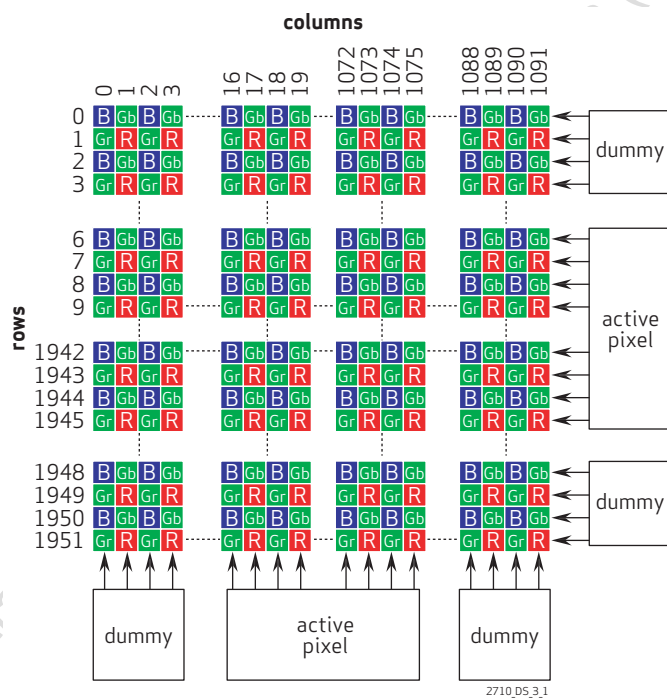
columns

0 1 2 3 16 17 18 19 1072 1073 1074 1075 1088 1089 1090 1091

rows

0 B Gb B Gb B Gb B Gb B Gb B Gb B Gb B Gb
1 Gr R Gr R Gr R Gr R Gr R Gr R Gr R Gr R
2 B Gb B Gb B Gb B Gb B Gb B Gb B Gb B Gb
3 Gr R Gr R Gr R Gr R Gr R Gr R Gr R Gr R

6 B Gb B Gb B Gb B Gb B Gb B Gb B Gb B Gb
7 Gr R Gr R Gr R Gr R Gr R Gr R Gr R Gr R
8 B Gb B Gb B Gb B Gb B Gb B Gb B Gb B Gb
9 Gr R Gr R Gr R Gr R Gr R Gr R Gr R Gr R

1942 B Gb B Gb B Gb B Gb B Gb B Gb B Gb B Gb
1943 Gr R Gr R Gr R Gr R Gr R Gr R Gr R Gr R
1944 B Gb B Gb B Gb B Gb B Gb B Gb B Gb B Gb
1945 Gr R Gr R Gr R Gr R Gr R Gr R Gr R Gr R

1948 B Gb B Gb B Gb B Gb B Gb B Gb B Gb B Gb
1949 Gr R Gr R Gr R Gr R Gr R Gr R Gr R Gr R
1950 B Gb B Gb B Gb B Gb B Gb B Gb B Gb B Gb
1951 Gr R Gr R Gr R Gr R Gr R Gr R Gr R Gr R

dummy

active pixel

dummy

dummy

active pixel

dummy

2710_DS_3_1